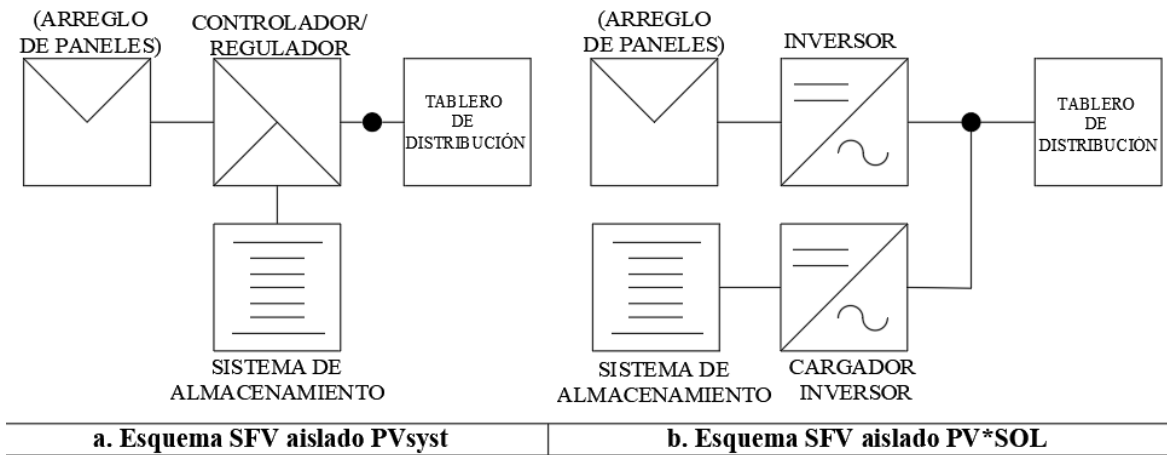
(ARREGLO DE PANELES)

CONTROLADOR/ REGULADOR

TABLERO DE DISTRIBUCIÓN

SISTEMA DE ALMACENAMIENTO

(ARREGLO DE PANELES)

INVERSOR

TABLERO DE DISTRIBUCIÓN

SISTEMA DE ALMACENAMIENTO

CARGADOR INVERSOR

| a. Esquema SFV aislado PVsyst | b. Esquema SFV aislado PV*SOL |
|---|---|